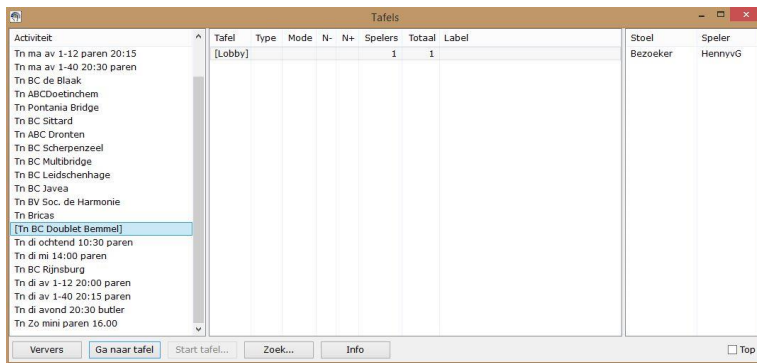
Tafels

Activiteit
Tn ma av 1-12 paren 20:15
Tn ma av 1-40 20:30 paren
Tn BC de Blaak
Tn ABCDoetinchem
Tn Pontania Bridge
Tn BC Sittard
Tn ABC Dronten
Tn BC Scherpenzeel
Tn BC Multibridge
Tn BC Leidschenhage
Tn BC Javea
Tn BV Soc. de Harmonie
Tn Bricas
[Tn BC Doublet Bemmel]
Tn di ochtend 10:30 paren
Tn di mi 14:00 paren
Tn BC Rijnsburg
Tn di av 1-12 20:00 paren
Tn di av 1-40 20:15 paren
Tn di avond 20:30 butler
Tn Zo mini paren 16.00

| Tafel | Type | Mode | N- | N+ | Spelers | Totaal | Label |
|---|---|---|---|---|---|---|---|
| [Lobby] | | | | | 1 | 1 | |

| Stoel | Speler |
|---|---|
| Bezoeker | HennyvG |

Ververs
Ga naar tafel
Start tafel...
Zoek...
Info
Top